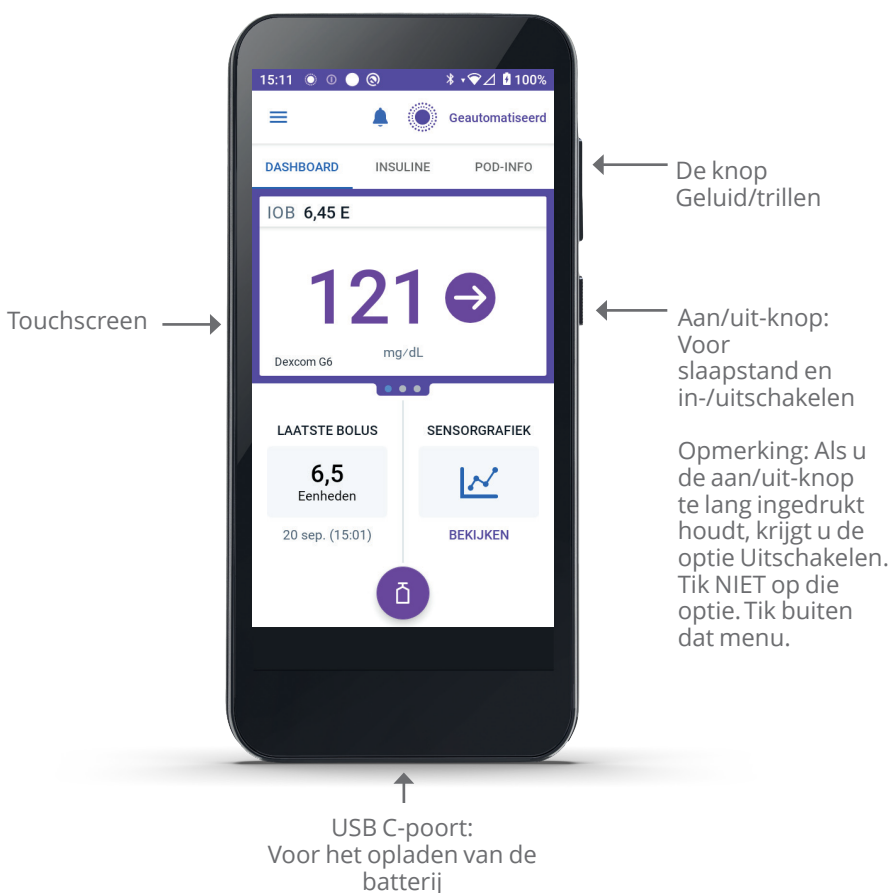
15:11 100%

Geautomatiseerd

DASHBOARD INSULINE POD-INFO

IOB 6,45 E

121

Dexcom G6 mg/dL

LAATSTE BOLUS

6,5
Eenheden

20 sep. (15:01)

SENSORGRAFIEK

BEKIJKEN

Touchscreen

De knop Geluid/trillen

Aan/uit-knop: Voor slaapstand en in-/uitschakelen

Opmerking: Als u de aan/uit-knop te lang ingedrukt houdt, krijgt u de optie Uitschakelen. Tik NIET op die optie. Tik buiten dat menu.

USB C-poort: Voor het opladen van de batterij